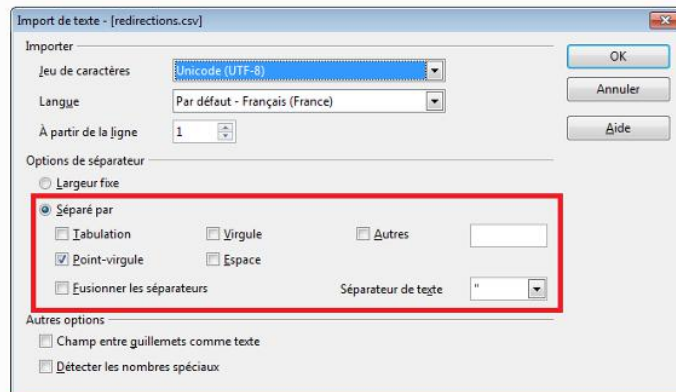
Import de texte - [redirections.csv]

Importer

Jeu de caractères | Unicode (UTF-8)

Langue | Par défaut - Français (France)

À partir de la ligne | 1

Options de séparateur

Largeur fixe

Séparé par

Tabulation
Virgule
Autres
Point-virgule
Espace
Fusionner les séparateurs
Séparateur de texte "

Autres options

Champ entre guillemets comme texte

Détecter les nombres spéciaux

OK

Annuler

Aide